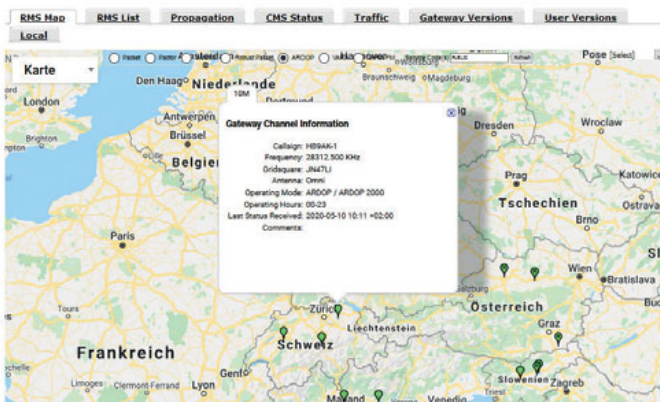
RMS Map | RMS List | Propagation | CMS Status | Traffic | Gateway Versions | User Versions
Local

Karte

Pose

10M

Gateway Channel Information

Callsign: HB9AK-1
Frequency: 28312.500 KHz
Gridsquare: JN47LI
Antenna: Omni
Operating Mode: ARDOP / ARDOP 2000
Operating Hours: 00-23
Last Status Received: 2020-05-10 10:11 +02:00
Comments:

Den Haag
Niederlande
London
Brighton
Antwerpen
Brüssel
Belgien
Paris
Tours
Frankreich
Limoges
Clermont-Ferrand
Lyon
Dresden
Wroclaw
Prag
Katowice
Tschechien
Brno
Ostrava
Wien
Bratislava
Österreich
Graz
Slowenien
Zagreb
Zürich
Liechtenstein
Schweiz
Braunschweig
Magdeburg
Dortmund
Salzburg
Venedig
Milano